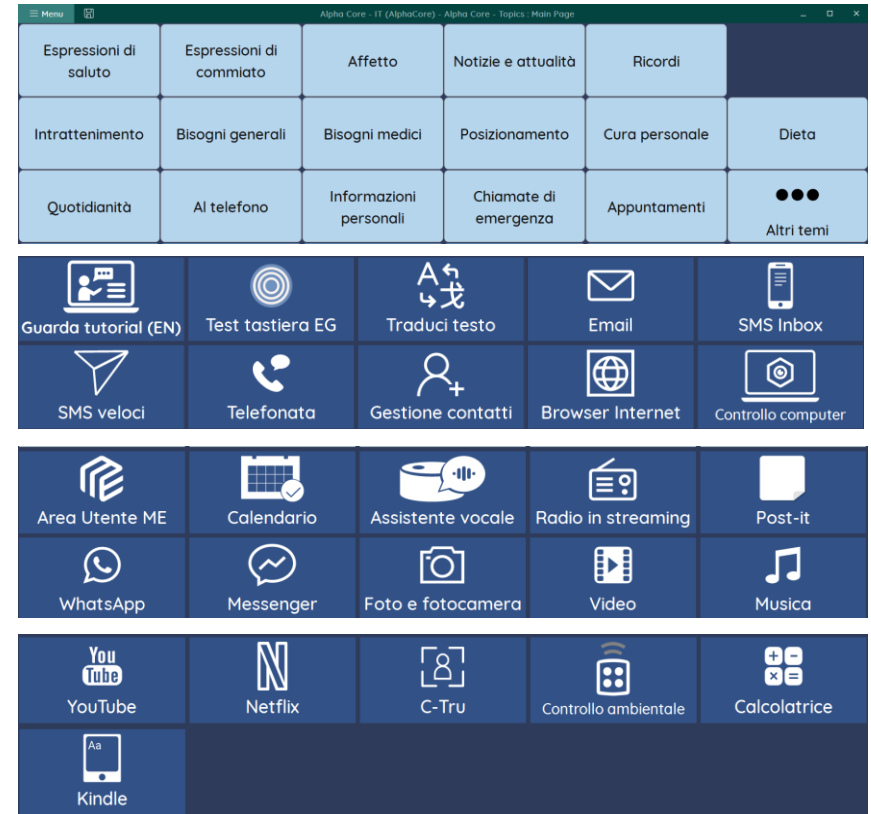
Menu

Alpha Core - IT (AlphaCore) - Alpha Core - Topics : Main Page

| Espressioni di saluto | Espressioni di commiato | Affetto | Notizie e attualità | Ricordi | |
|---|---|---|---|---|---|
| Intrattenimento | Bisogni generali | Bisogni medici | Posizionamento | Cura personale | Dieta |
| Quotidianità | Al telefono | Informazioni personali | Chiamate di emergenza | Appuntamenti | Altri temi |

| Guarda tutorial (EN) | Test tastiera EG | Traduci testo | Email | SMS Inbox |
|---|---|---|---|---|
| SMS veloci | Telefonata | Gestione contatti | Browser Internet | Controllo computer |

| Area Utente ME | Calendario | Assistente vocale | Radio in streaming | Post-it |
|---|---|---|---|---|
| WhatsApp | Messenger | Foto e fotocamera | Video | Musica |

| You Tube YouTube | Netflix | C-Tru | Controllo ambientale | Calcolatrice |
|---|---|---|---|---|
| Aa Kindle | | | | |